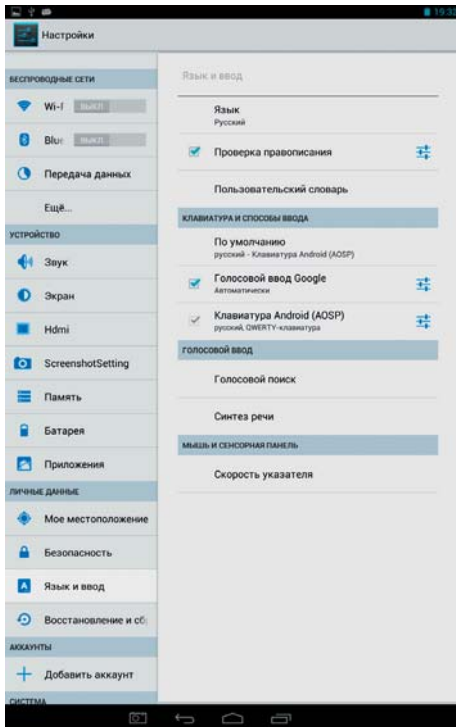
19:3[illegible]

Настройки

БЕСПРОВОДНЫЕ СЕТИ

Wi-f ВЫКЛ

Blu ВЫКЛ

Передача данных

Ещё...

УСТРОЙСТВО

Звук

Экран

Hdmi

ScreenshotSetting

Память

Батарея

Приложения

ЛИЧНЫЕ ДАННЫЕ

Мое местоположение

Безопасность

Язык и ввод

Восстановление и сб

АККАУНТЫ

Добавить аккаунт

СИСТЕМА

Язык и ввод

Язык
Русский

Проверка правописания

Пользовательский словарь

КЛАВИАТУРА И СПОСОБЫ ВВОДА

По умолчанию
русский - Клавиатура Android (AOSP)

Голосовой ввод Google
Автоматически

Клавиатура Android (AOSP)
русский, QWERTY-клавиатура

ГОЛОСОВОЙ ВВОД

Голосовой поиск

Синтез речи

МЫШЬ И СЕНСОРНАЯ ПАНЕЛЬ

Скорость указателя